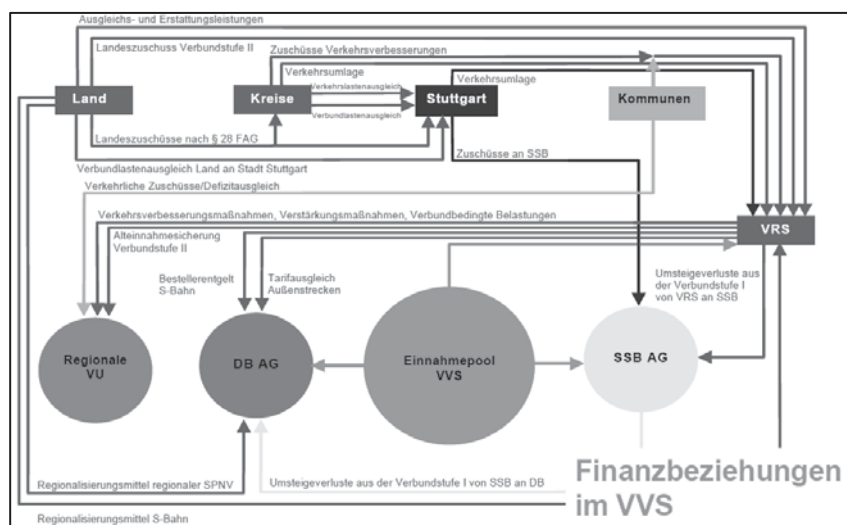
Ausgleichs- und Erstattungsleistungen

Landeszuschuss Verbundstufe II

Zuschüsse Verkehrsverbesserungen

Verkehrsumlage

Verkehrslastenausgleich

Verkehrsumlage

Land

Kreise

Stuttgart

Kommunen

Verbundlastenausgleich

Landeszuschüsse nach § 28 FAG

Verbundlastenausgleich Land an Stadt Stuttgart

Zuschüsse an SSB

Verkehrliche Zuschüsse/Defizitausgleich

Verkehrsverbesserungsmaßnahmen, Verstärkungsmaßnahmen, Verbundbedingte Belastungen

VRS

Alteinnahmesicherung Verbundstufe II

Bestellerentgelt S-Bahn

Tarifausgleich Außenstrecken

Umsteigeverluste aus der Verbundstufe I von VRS an SSB

Regionale VU

DB AG

Einnahmepool VVS

SSB AG

Regionalisierungsmittel regionaler SPNV

Umsteigeverluste aus der Verbundstufe I von SSB an DB

Finanzbeziehungen im VVS

Regionalisierungsmittel S-Bahn